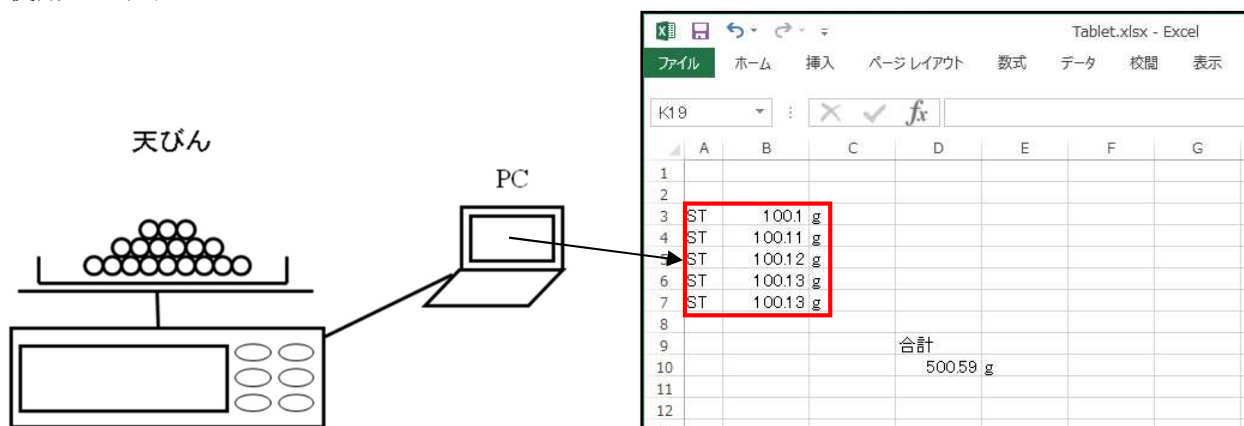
天びん

PC

Tablet.xlsx - Excel

ファイル ホーム 挿入 ページレイアウト 数式 データ 校閲 表示

K19

| | A | B | C | D | E | F | G |
|---|---|---|---|---|---|---|---|
| 1 | | | | | | | |
| 2 | | | | | | | |
| 3 | ST | 100.1 | g | | | | |
| 4 | ST | 100.11 | g | | | | |
| 5 | ST | 100.12 | g | | | | |
| 6 | ST | 100.13 | g | | | | |
| 7 | ST | 100.13 | g | | | | |
| 8 | | | | | | | |
| 9 | | | | 合計 | | | |
| 10 | | | | 500.59 | g | | |
| 11 | | | | | | | |
| 12 | | | | | | | |